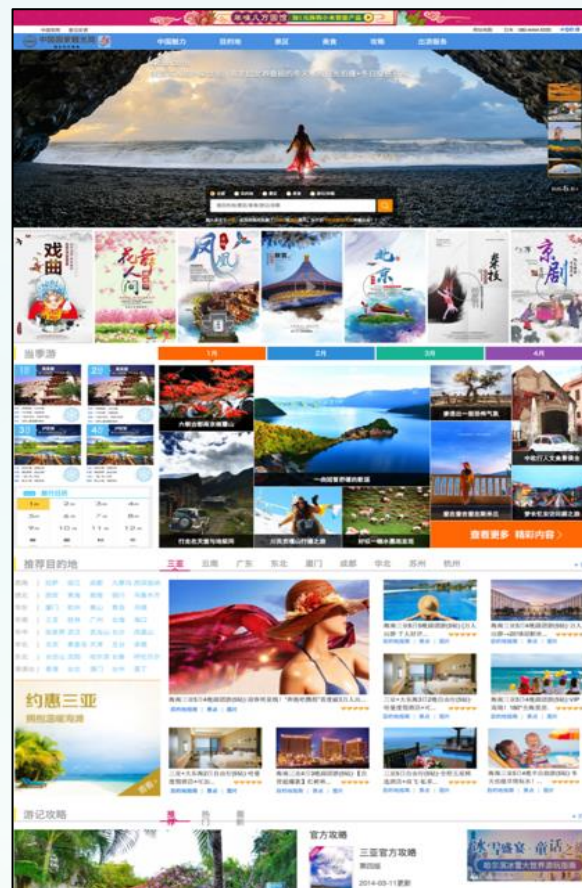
中国魅力 目的地 景区 美食 攻略 出游服务

戏曲 花香人间 风 北京 京剧

当季游

1月 2月 3月 4月

查看更多 精彩内容 >

推荐目的地

三亚 云南 广东 东北 厦门 成都 华北 苏州 杭州

约惠三亚

游记攻略

官方攻略

三亚官方攻略

2014-03-11更新

冰雪盛宴 童话